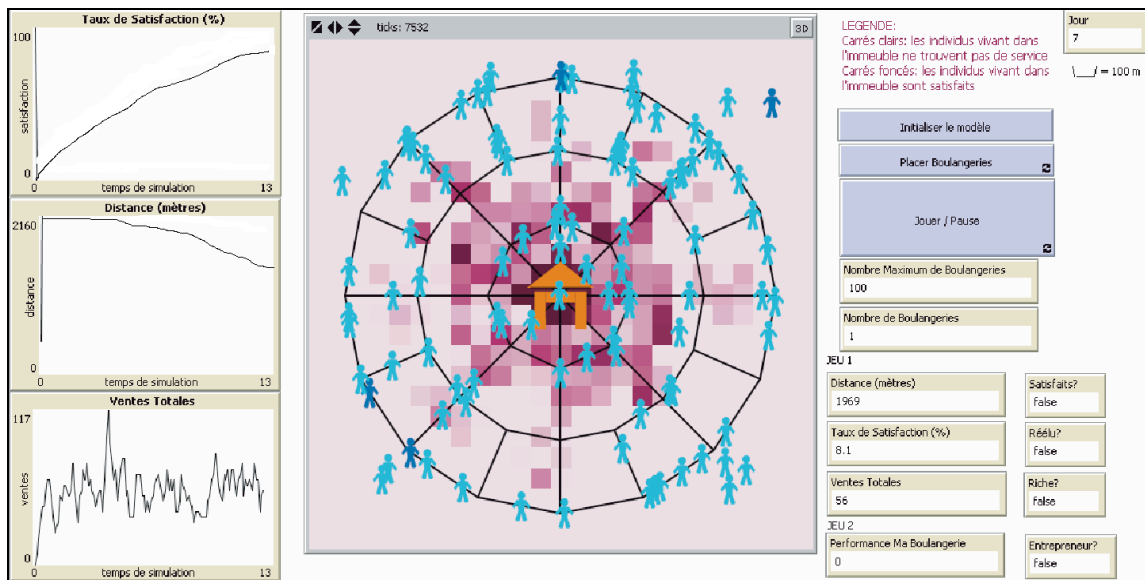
Taux de Satisfaction (%)

100

satisfaction

0

0 temps de simulation 13

Distance (mètres)

2160

distance

0

0 temps de simulation 13

Ventes Totales

117

ventes

0

0 temps de simulation 13

ticks: 7532

3D

LEGENDE:
Carrés clairs: les individus vivant dans l'immeuble ne trouvent pas de service
Carrés foncés: les individus vivant dans l'immeuble sont satisfaits

\_\_\_/ = 100 m

Jour
7

Initialiser le modèle

Placer Boulangeries

Jouer / Pause

Nombre Maximum de Boulangeries
100

Nombre de Boulangeries
1

JEU 1

Distance (mètres)
1969

Satisfaits?
false

Taux de Satisfaction (%)
8.1

Réélu?
false

Ventes Totales
56

Riche?
false

JEU 2

Performance Ma Boulangerie
0

Entrepreneur?
false